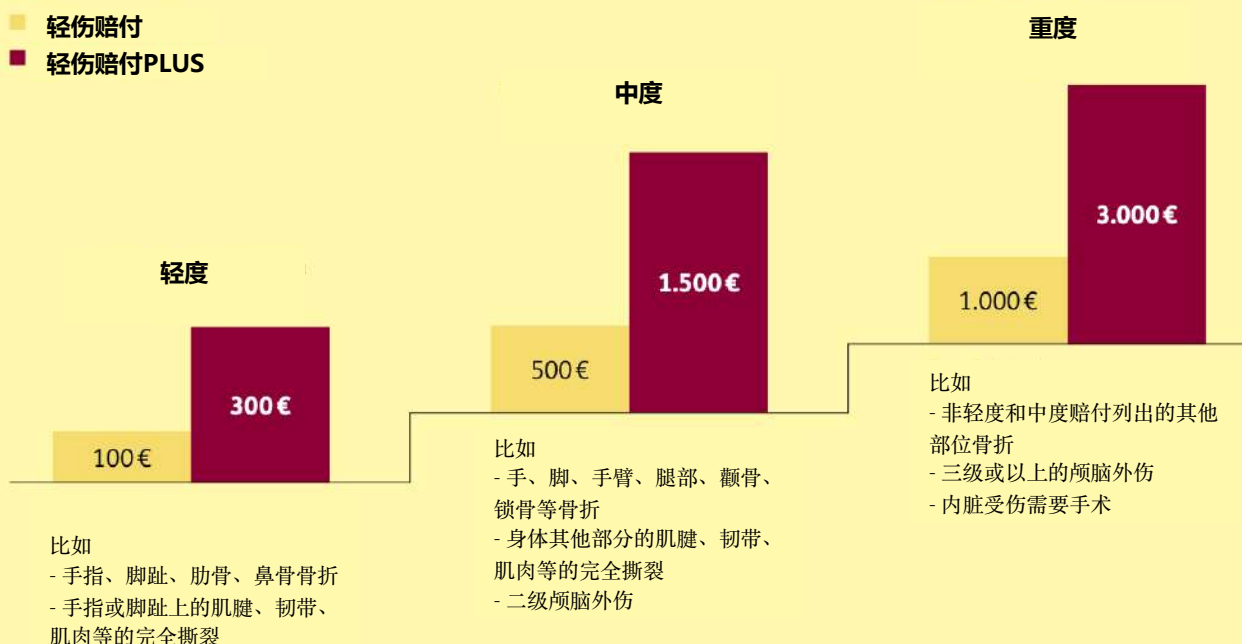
轻伤赔付
轻伤赔付PLUS

重度

中度

3.000 €

1.500 €

轻度

1.000 €

300 €

500 €

100 €

比如
- 非轻度和中度赔付列出的其他部位骨折
- 三级或以上的颅脑外伤
- 内脏受伤需要手术

比如
- 手、脚、手臂、腿部、颧骨、锁骨等骨折
- 身体其他部分的肌腱、韧带、肌肉等的完全撕裂
- 二级颅脑外伤

比如
- 手指、脚趾、肋骨、鼻骨骨折
- 手指或脚趾上的肌腱、韧带、肌肉等的完全撕裂